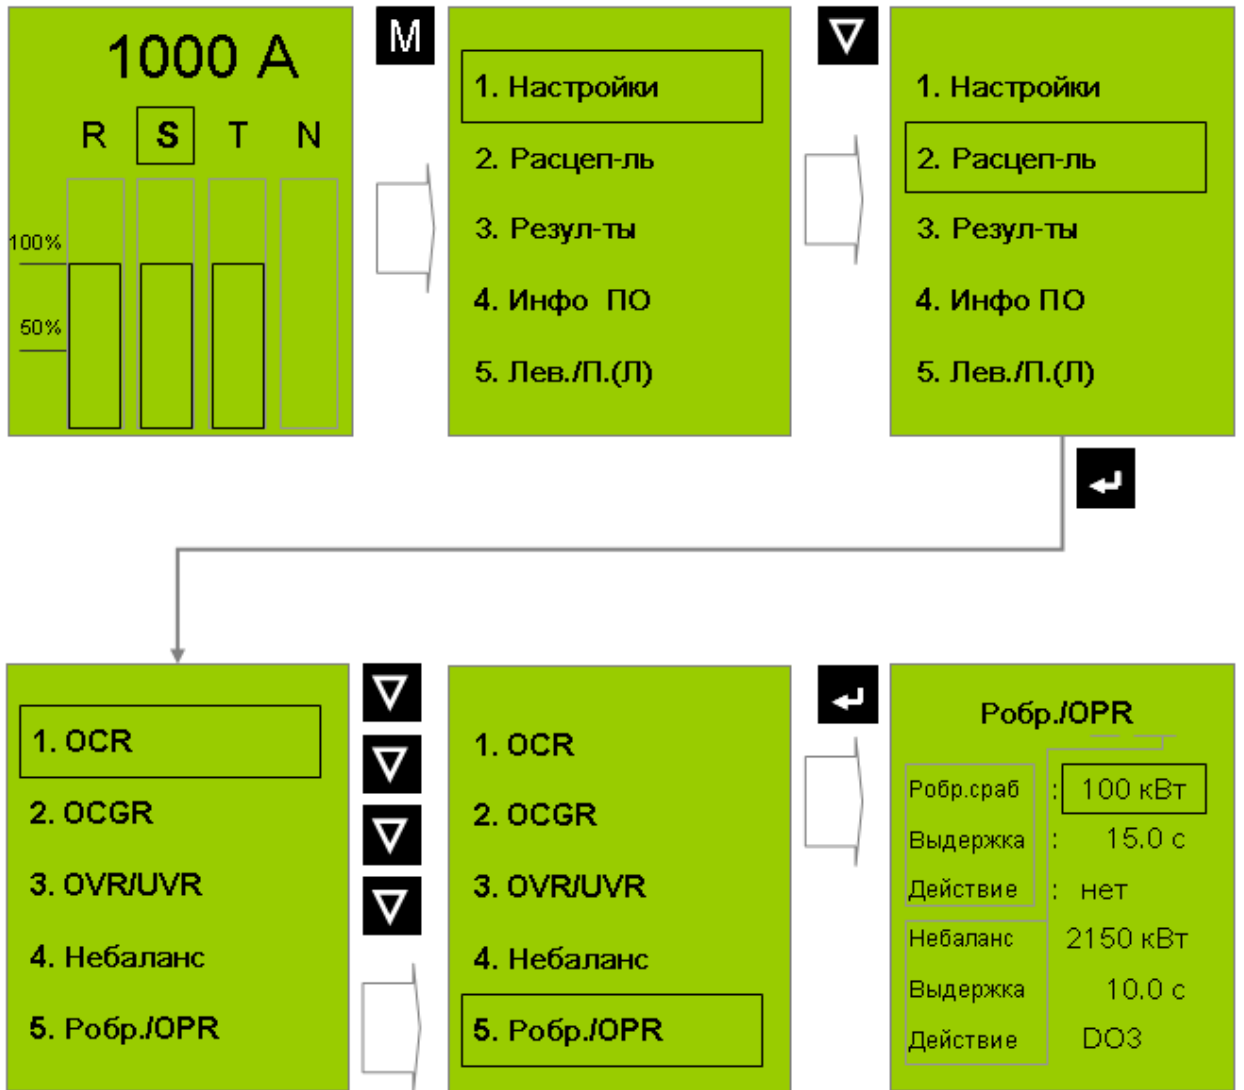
1000 A

R S T N

100%

50%

M

1. Настройки

2. Расцеп-ль

3. Резул-ты

4. Инфо ПО

5. Лев./П.(Л)

▽

1. Настройки

2. Расцеп-ль

3. Резул-ты

4. Инфо ПО

5. Лев./П.(Л)

↵

1. OCR

2. OCGR

3. OVR/UVR

4. Небаланс

5. Робр./OPR

▽
▽
▽
▽

1. OCR

2. OCGR

3. OVR/UVR

4. Небаланс

5. Робр./OPR

↵

Робр./OPR

Робр.сраб : 100 кВт

Выдержка : 15.0 с

Действие : нет

Небаланс 2150 кВт

Выдержка 10.0 с

Действие DO3